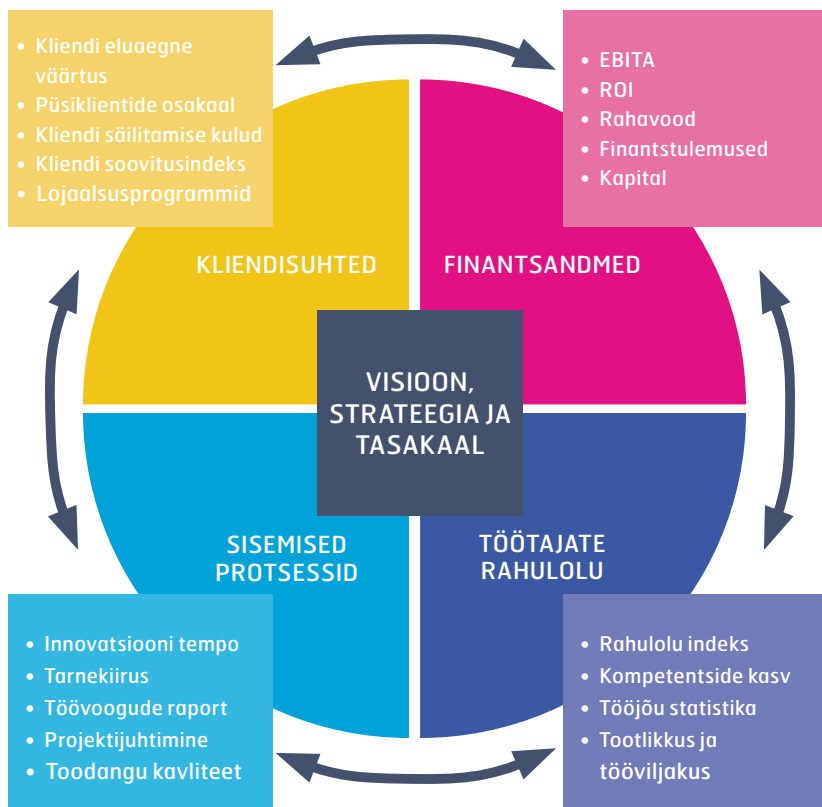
- Kliendi eluaegne väärtus
- Püsiklientide osakaal
- Kliendi säilitamise kulud
- Kliendi soovitusindeks
- Lojaalsusprogrammid

- EBITA
- ROI
- Rahavood
- Finantstulemused
- Kapital

KLIENDISUHTED

FINANTSANDMED

VISIOON, STRATEEGIA JA TASAKAAL

SISEMISED PROTSESSID

TÖÖTAJATE RAHULOLU

- Innovatsiooni tempo
- Tarnekiirus
- Töövoogude raport
- Projektijuhtimine
- Toodangu kavliteet

- Rahulolu indeks
- Kompetentside kasv
- Tööjõu statistika
- Tootlikkus ja tööviljakus